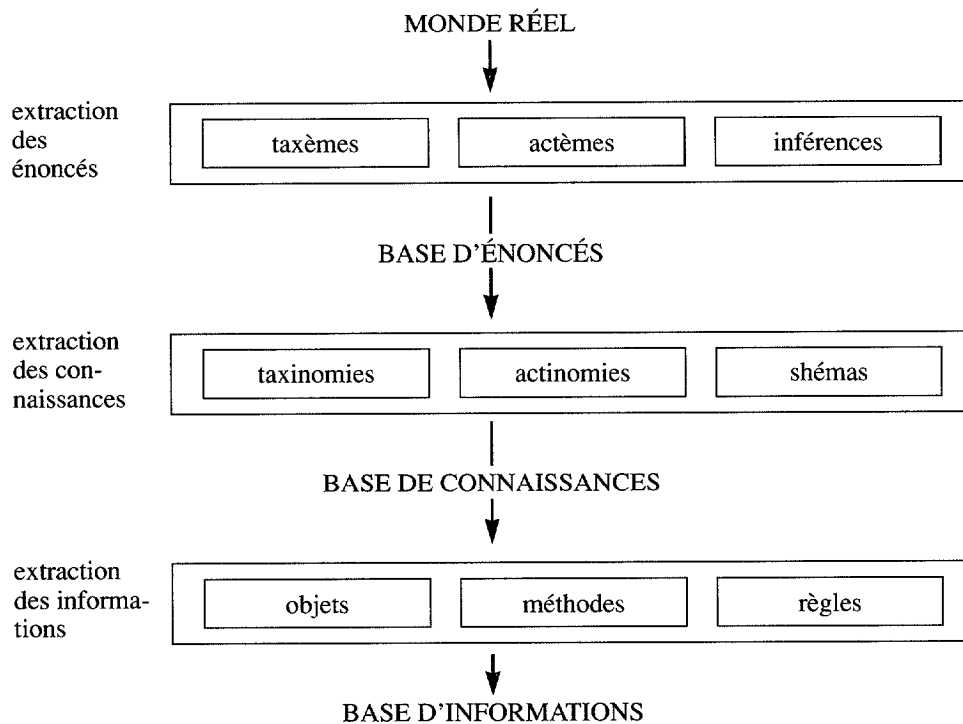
MONDE RÉEL

extraction des énoncés

taxèmes

actèmes

inférences

BASE D'ÉNONCÉS

extraction des connaissances

taxinomies

actinomies

shémas

BASE DE CONNAISSANCES

extraction des informations

objets

méthodes

règles

BASE D'INFORMATIONS